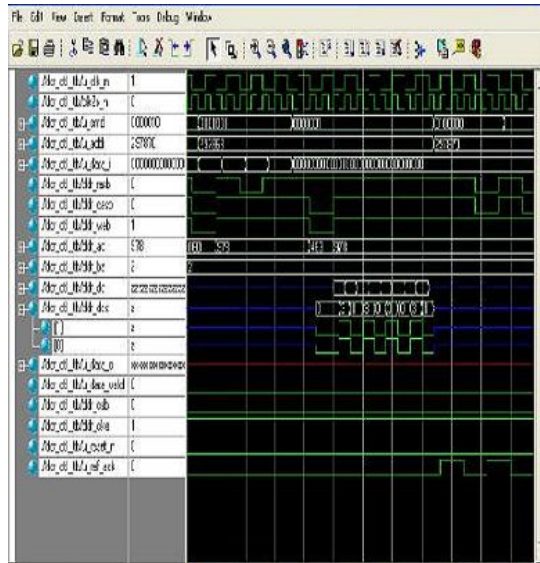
File Edit View Insert Format Tools Debug Window

| | | |
|---|---|---|
| /ddr_ctl_tb/u_clk_n | 1 | |
| /ddr_ctl_tb/clk2x_n | 0 | |
| /ddr_ctl_tb/u_cmd | 0000010 | 0000001 00000000 00000000 |
| /ddr_ctl_tb/u_addr | 25780C | 25780C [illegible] |
| /ddr_ctl_tb/u_data_i | 00000000000000 | 00000000000000000000000000 |
| /ddr_ctl_tb/ddr_rasb | 0 | |
| /ddr_ctl_tb/ddr_casb | 0 | |
| /ddr_ctl_tb/ddr_web | 1 | |
| /ddr_ctl_tb/ddr_ac | 578 | 000 578 1E0 578 |
| /ddr_ctl_tb/ddr_ba | 2 | 2 |
| /ddr_ctl_tb/ddr_dq | zzzzzzzzzzzz | |
| /ddr_ctl_tb/ddr_dqs | z | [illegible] |
| (1) | z | |
| (0) | z | |
| /ddr_ctl_tb/u_data_o | xxxxxxxxxxxxxxxx | |
| /ddr_ctl_tb/u_data_valid | 0 | |
| /ddr_ctl_tb/ddr_csb | 0 | |
| /ddr_ctl_tb/ddr_cke | 1 | |
| /ddr_ctl_tb/u_reset_n | 0 | |
| /ddr_ctl_tb/u_ref_ack | 0 | |